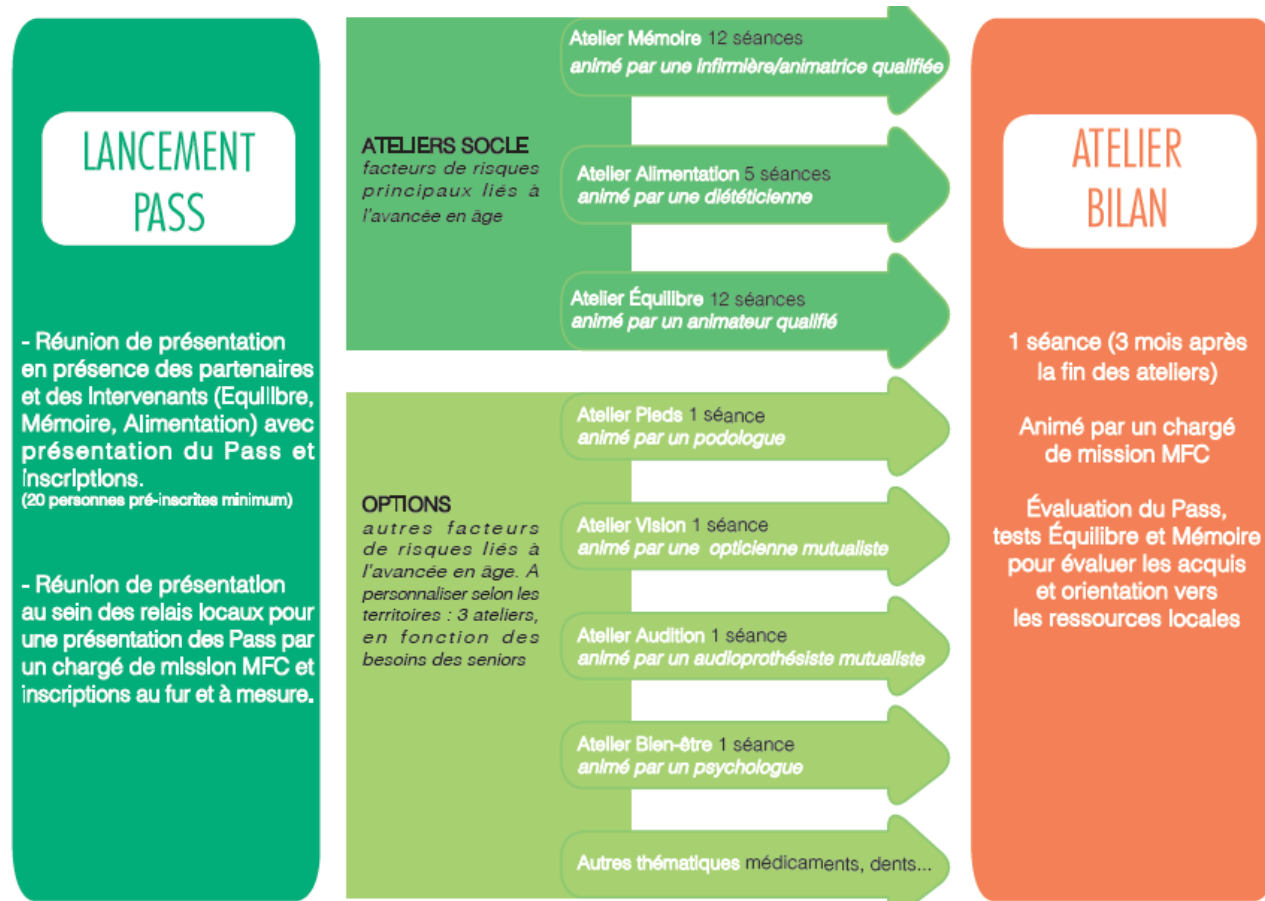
LANCEMENT PASS

- Réunion de présentation en présence des partenaires et des Intervenants (Equilibre, Mémoire, Alimentation) avec présentation du Pass et inscriptions.
(20 personnes pré-inscrites minimum)

- Réunion de présentation au sein des relais locaux pour une présentation des Pass par un chargé de mission MFC et inscriptions au fur et à mesure.

ATELIERS SOCLE
facteurs de risques principaux liés à l'avancée en âge

Atelier Mémoire 12 séances
animé par une infirmière/animatrice qualifiée

Atelier Alimentation 5 séances
animé par une diététicienne

Atelier Équilibre 12 séances
animé par un animateur qualifié

OPTIONS
autres facteurs de risques liés à l'avancée en âge. A personnaliser selon les territoires : 3 ateliers, en fonction des besoins des seniors

Atelier Pieds 1 séance
animé par un podologue

Atelier Vision 1 séance
animé par une opticienne mutualiste

Atelier Audition 1 séance
animé par un audioprothésiste mutualiste

Atelier Bien-être 1 séance
animé par un psychologue

Autres thématiques médicaments, dents...

ATELIER BILAN

1 séance (3 mois après la fin des ateliers)

Animé par un chargé de mission MFC

Évaluation du Pass, tests Équilibre et Mémoire pour évaluer les acquis et orientation vers les ressources locales